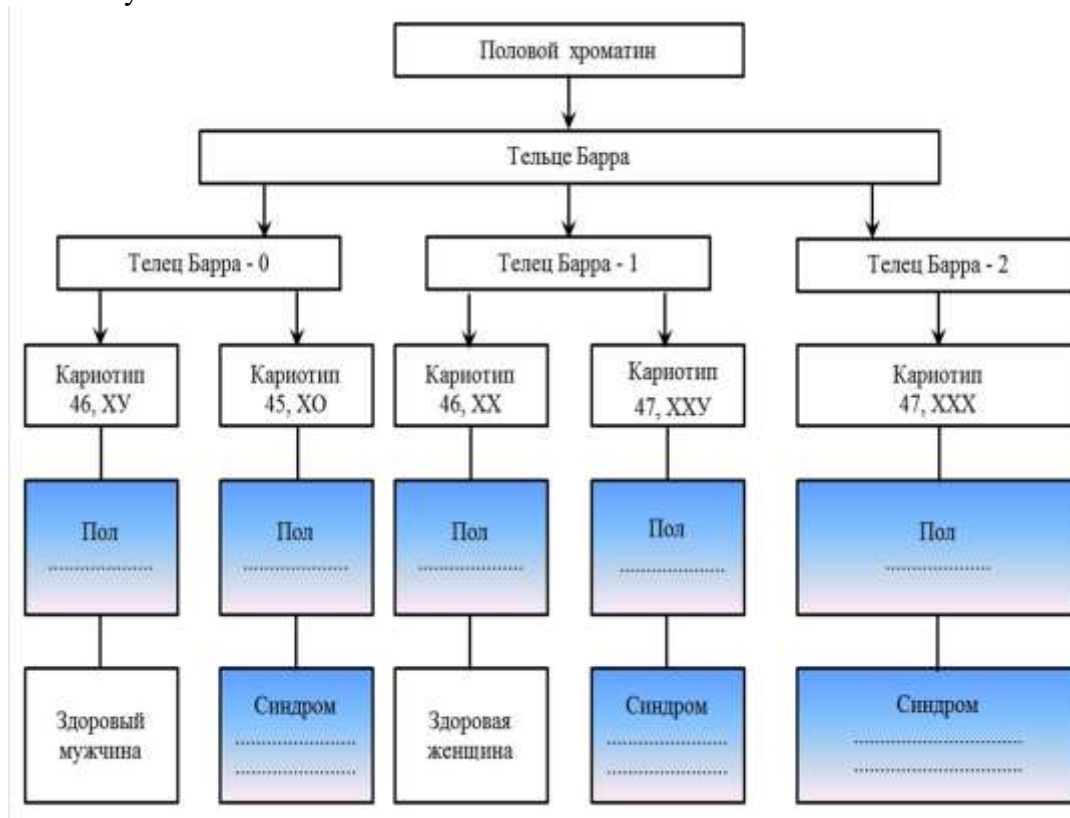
Половой хроматин

Тельце Барра

Телец Барра - 0

Телец Барра - 1

Телец Барра - 2

Кариотип 46, ХУ

Кариотип 45, ХО

Кариотип 46, ХХ

Кариотип 47, ХХУ

Кариотип 47, ХХХ

Пол
.....................

Пол
.....................

Пол
.....................

Пол
.....................

Пол
.....................

Здоровый мужчина

Синдром
.....................
.....................

Здоровая женщина

Синдром
.....................
.....................

Синдром
.....................
.....................